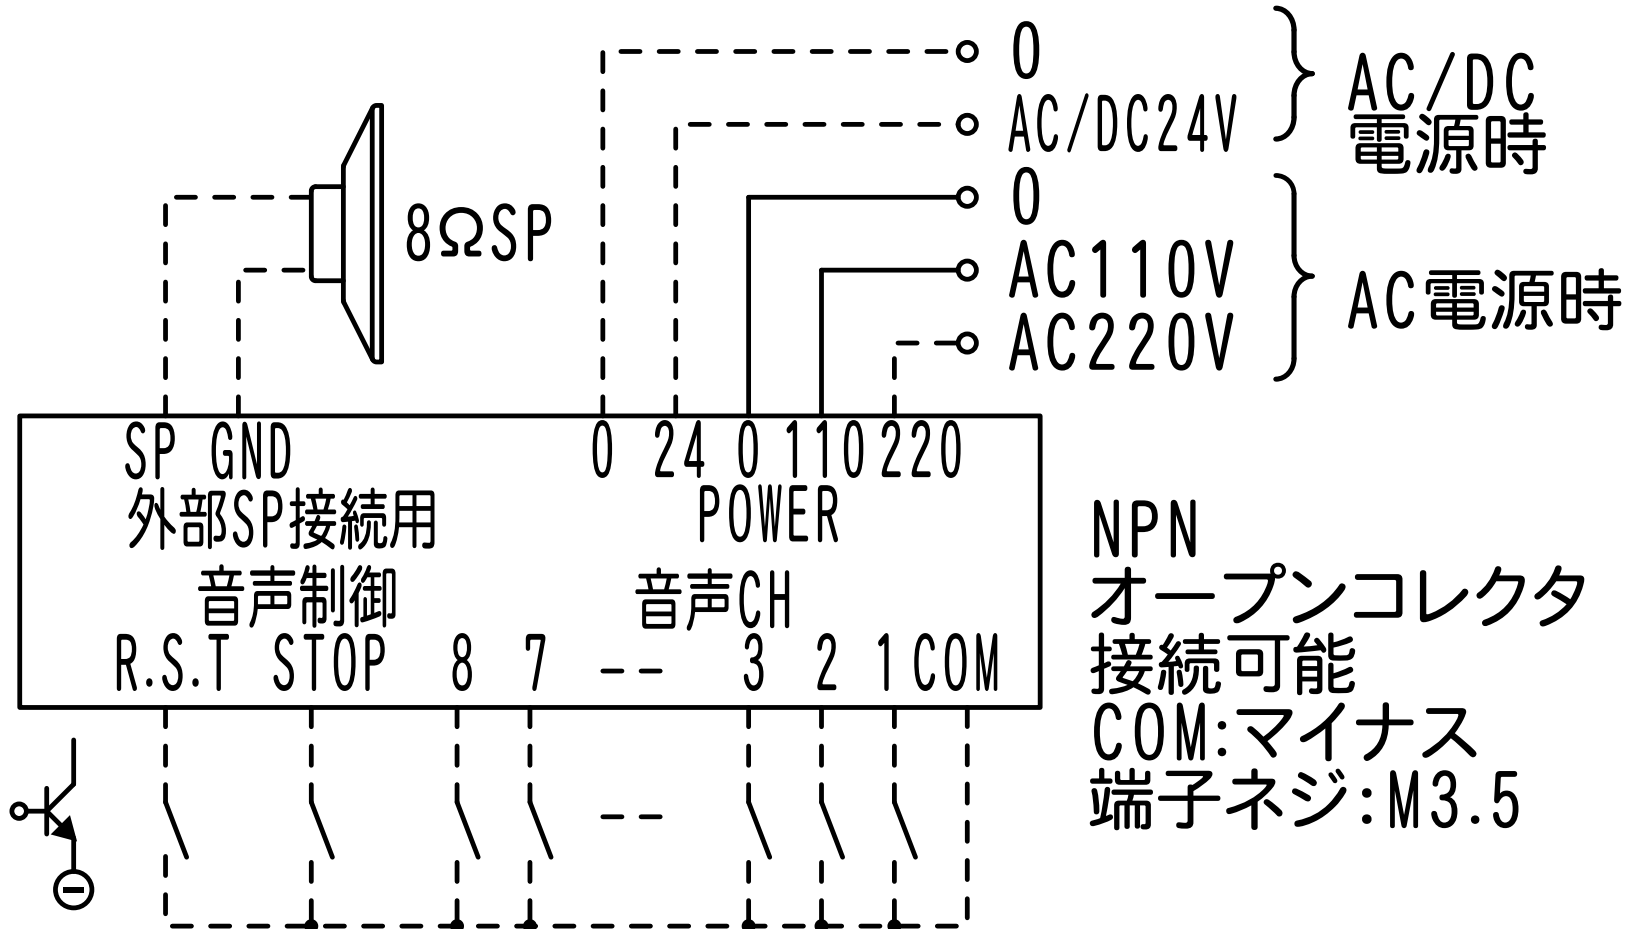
0
AC/DC24V
AC/DC 電源時

8ΩSP

0
AC110V
AC220V
AC電源時

SP GND
外部SP接続用

0 24 0 110 220
POWER

音声制御
R.S.T STOP

音声CH
8 7 -- 3 2 1 COM

--

NPN
オープンコレクタ
接続可能
COM:マイナス
端子ネジ:M3.5